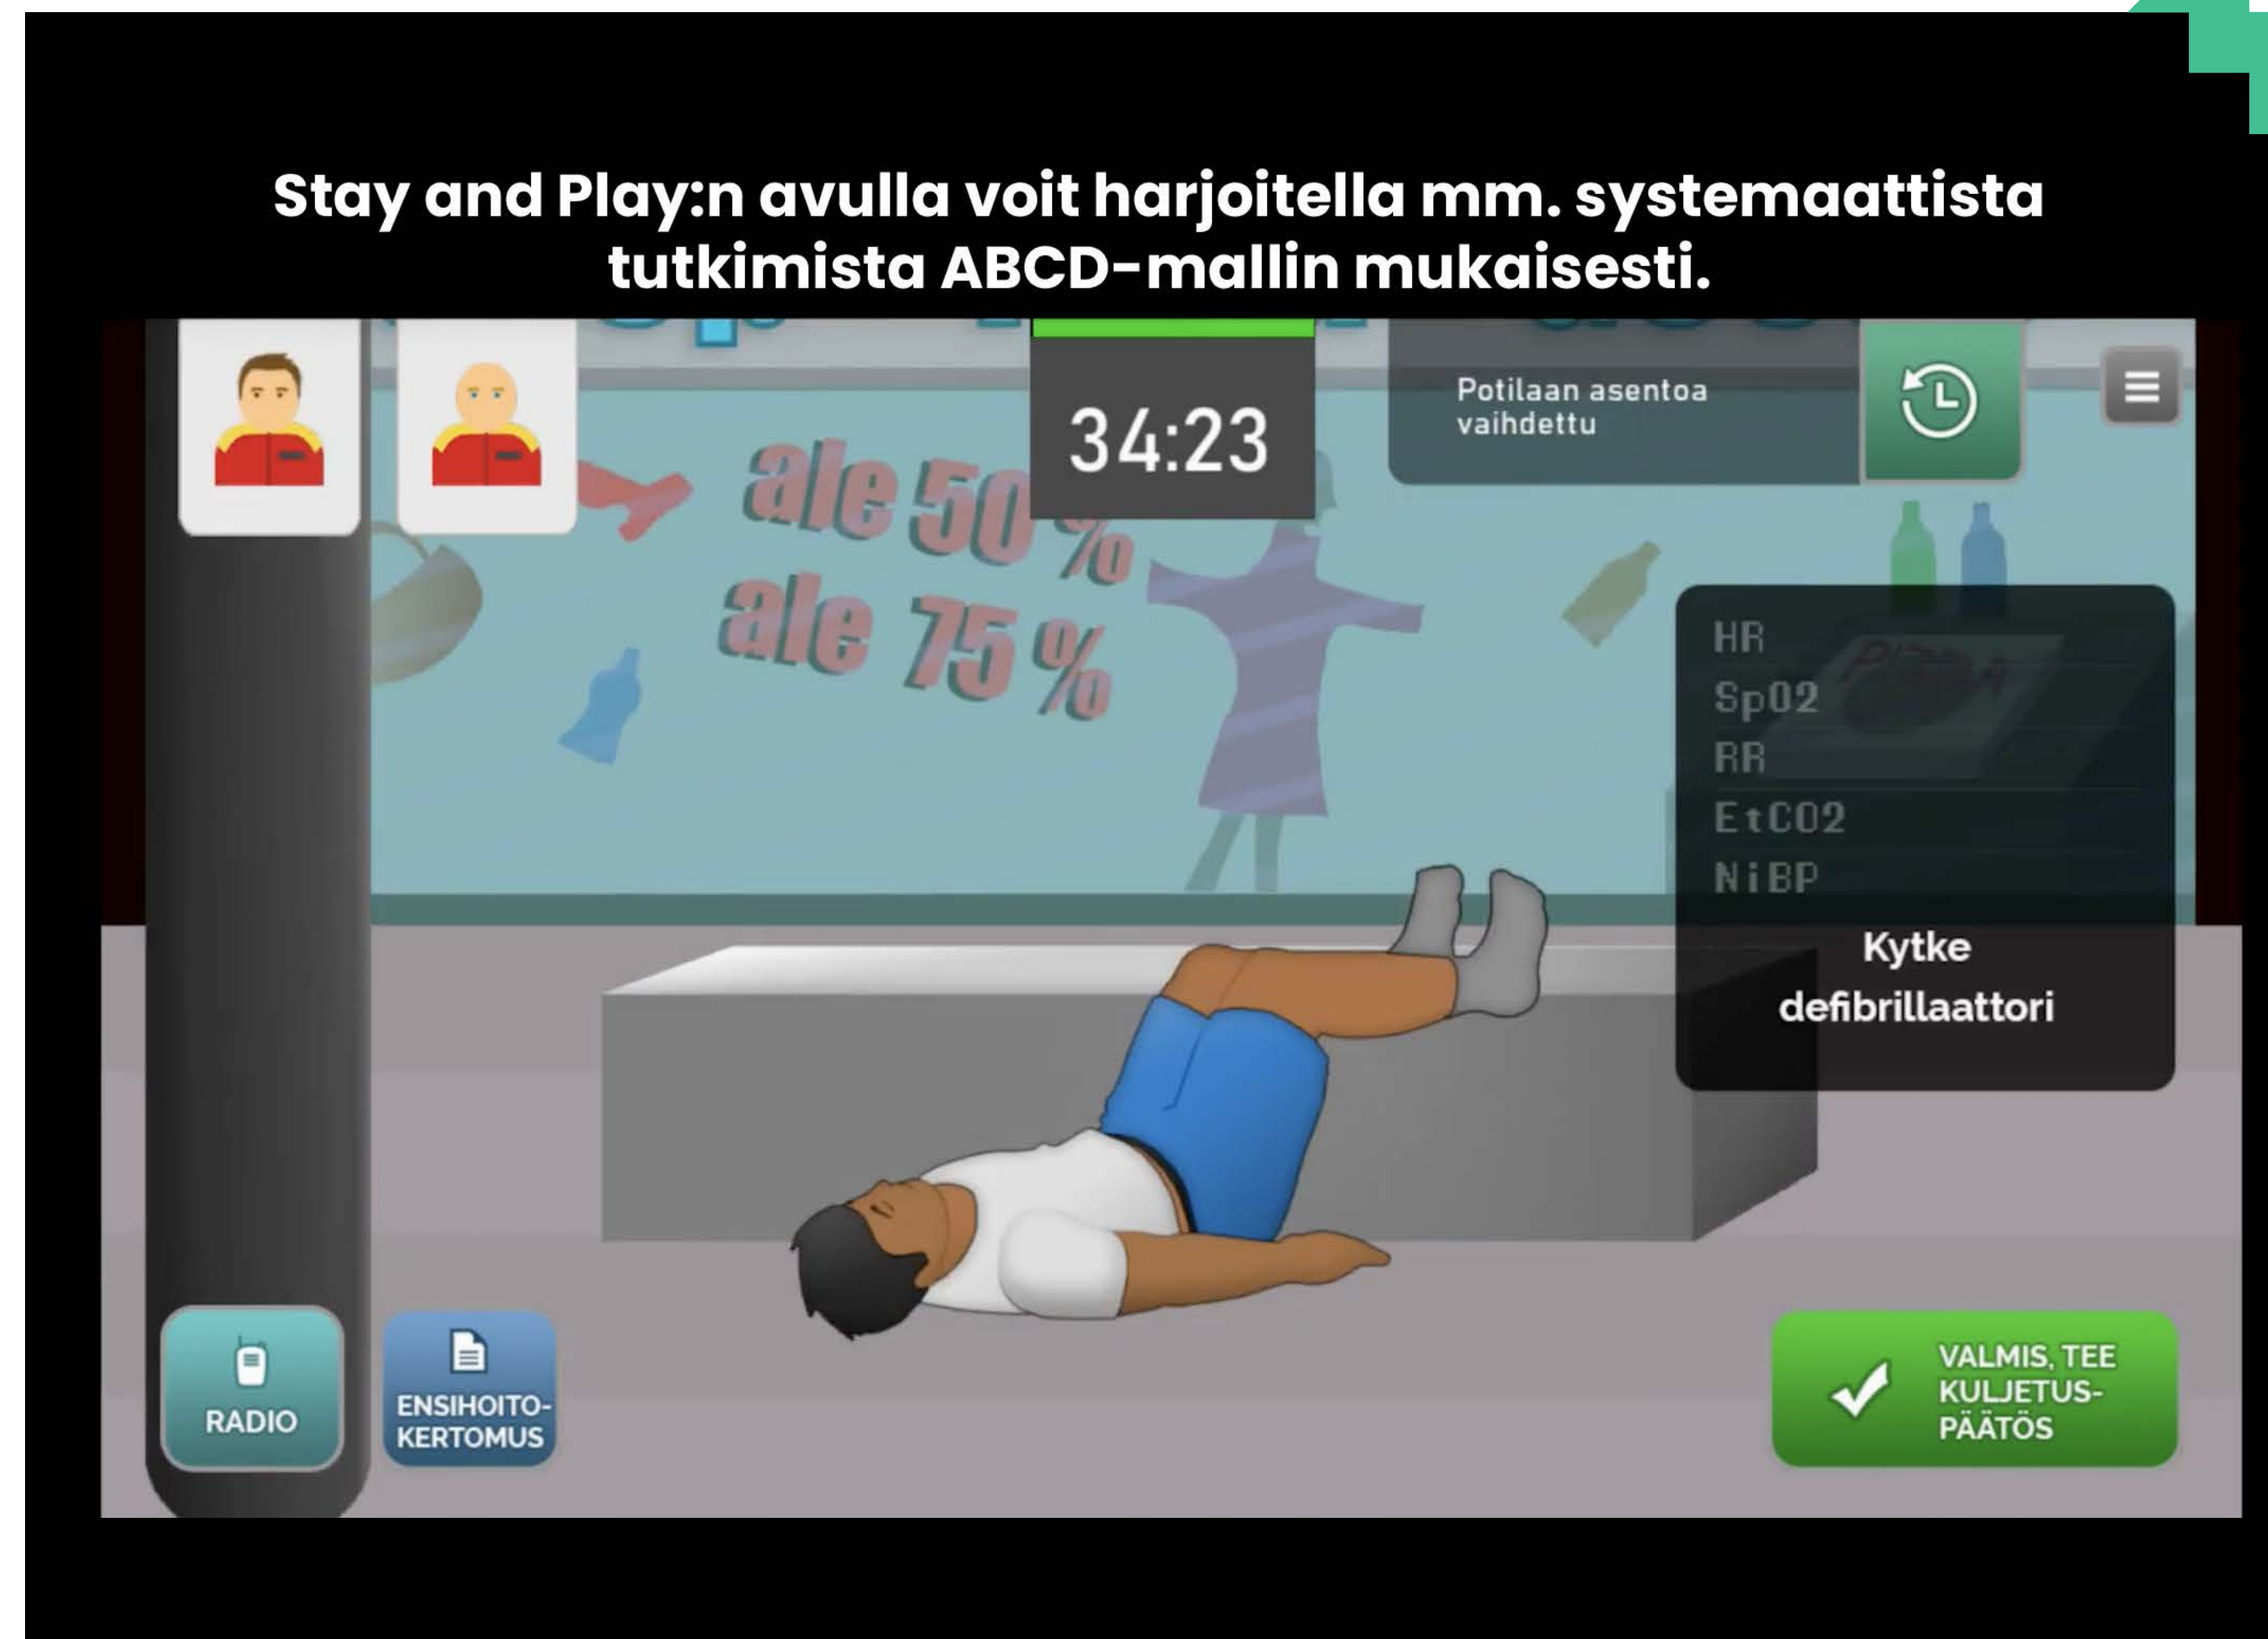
Stay and Play:n avulla voit harjoitella mm. systemaattista tutkimista ABCD-mallin mukaisesti.

34:23

Potilaan asentoa vaihdettu

ale 50 %
ale 75 %

HR
SpO2
RR
EtCO2
NiBP

Kytke defibrillaattori

RADIO

ENSIHOITO-KERTOMUS

VALMIS, TEE KULJETUS-PÄÄTÖS